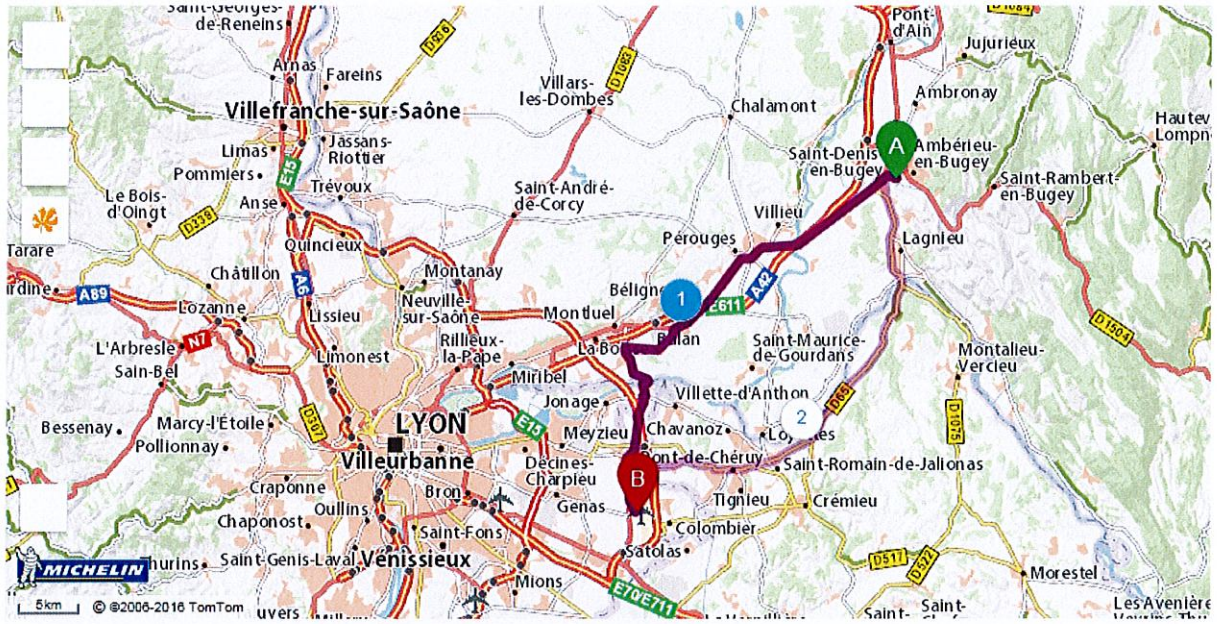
Saint-Georges-de-Reneins
Pont-d'Ain
Jujurieux
Arnas
Fareins
D936
D1083
D1084
Villars-les-Dombes
Ambronay
Villefranche-sur-Saône
Chalamont
Hautev Lompne
Limas
Jassans-Riottier
Saint-Denis-en-Bugey
A
Ambérieu-en-Bugey
Pommiers
E15
Trévoux
Saint-Rambert-en-Bugey
Le Bois-d'Oingt
Anse
Saint-André-de-Corcy
D338
Villieu
Tarare
Quincieux
Pérouges
Lagnieu
Châtillon
A6
Montanay
rdine
A89
Lozanne
Neuville-sur-Saône
Béligne
1
A42
E611
Lissieu
Montluel
L'Arbresle
N7
Rillieux-la-Pape
Balan
Saint-Maurice-de-Gourdans
Limonest
La Bo
Montalieu-Vercieu
D1504
Sain-Bel
Miribel
Villette-d'Anthon
D65
Marcy-l'Étoile
Jonage
2
Bessenay
D307
LYON
E15
Meyzieu
Chavanoz
Loyettes
D1075
Pollionnay
Villeurbanne
B
Pont-de-Chéruy
Saint-Romain-de-Jalionas
Décines-Charpieu
Craponne
Bron
Tignieu
Crémieu
Chaponost
Oullins
Genas
Colombier
Saint-Fons
Thurins
Saint-Genis-Laval
Vénissieux
Satolas
D517
D522
Morestel
MICHELIN
Mions
E70/E711
5km
© ©2006-2016 TomTom
Saint-
Saint-
Les Avenière